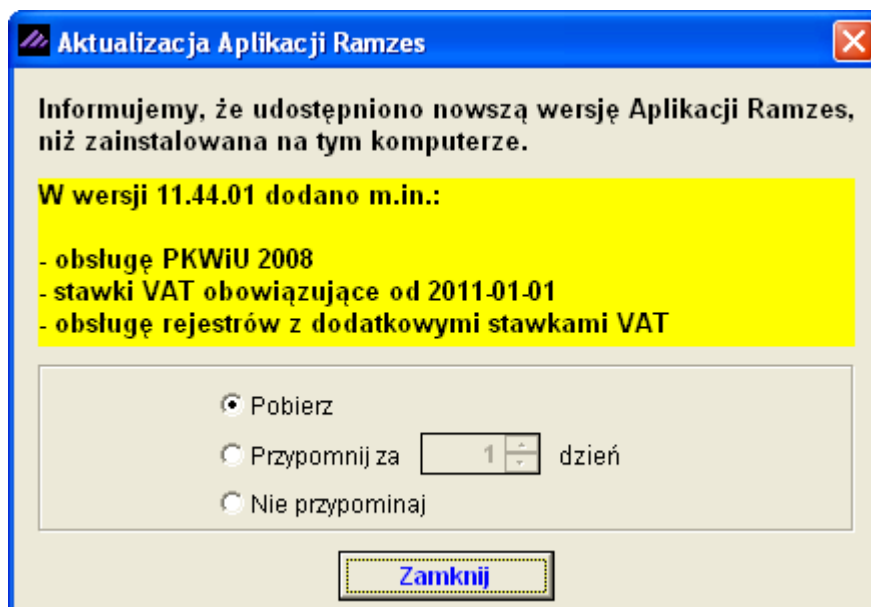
Aktualizacja Aplikacji Ramzes

Informujemy, że udostępniono nowszą wersję Aplikacji Ramzes, niż zainstalowana na tym komputerze.

W wersji 11.44.01 dodano m.in.:

- obsługę PKWiU 2008
- stawki VAT obowiązujące od 2011-01-01
- obsługę rejestrów z dodatkowymi stawkami VAT

Pobierz

Przypomnij za 1 dzień

Nie przypominaj

Zamknij